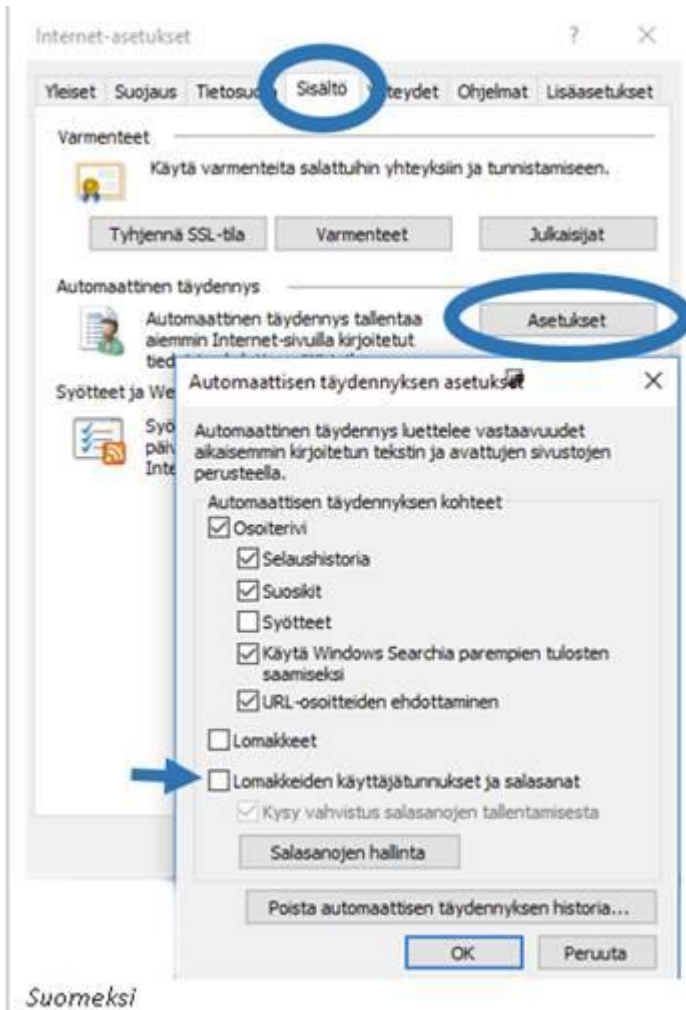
Internet-asetukset ? ×

Yleiset Suojaus Tietosu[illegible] Sisältö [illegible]teydet Ohjelmat Lisäasetukset

Varmenteet

Käytä varmenteita salattuihin yhteyksiin ja tunnistamiseen.

Tyhjennä SSL-tila Varmenteet Julkaisijat

Automaattinen täydennys

Automaattinen täydennys tallentaa aiemmin Internet-sivuilla kirjoitetut tied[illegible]

Asetukset

Syötteet ja We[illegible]

Syö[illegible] päi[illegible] Inte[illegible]

Automaattisen täydennyksen asetuks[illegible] ×

Automaattinen täydennys luettelee vastaavuudet aikaisemmin kirjoitetun tekstin ja avattujen sivustojen perusteella.

Automaattisen täydennyksen kohteet

☑ Osoiterivi

☑ Selaushistoria

☑ Suosikit

☐ Syötteet

☑ Käytä Windows Searchia parempien tulosten saamiseksi

☑ URL-osoitteiden ehdottaminen

☐ Lomakkeet

☐ Lomakkeiden käyttäjätunnukset ja salasanat

☑ Kysy vahvistus salasanojen tallentamisesta

Salasanojen hallinta

Poista automaattisen täydennyksen historia...

OK Peruuta

Suomeksi